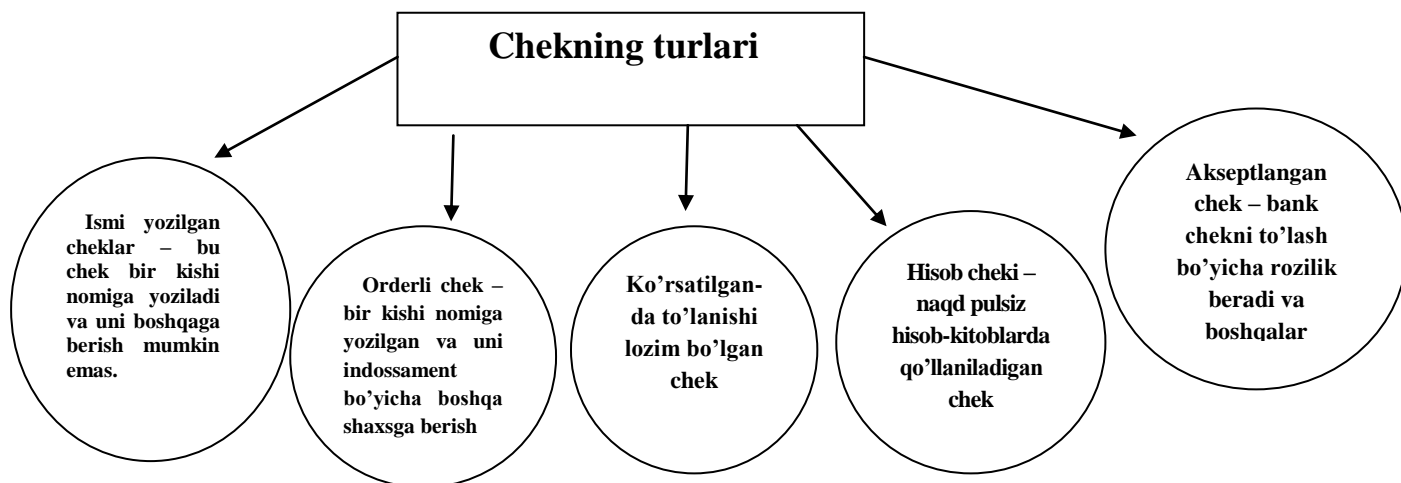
Chekning turlari

Ismi yozilgan cheklar – bu chek bir kishi nomiga yoziladi va uni boshqaga berish mumkin emas.

Orderli chek – bir kishi nomiga yozilgan va uni indossament bo'yicha boshqa shaxsga berish

Ko'rsatilgan-da to'lanishi lozim bo'lgan chek

Hisob cheki – naqd pulsiz hisob-kitoblarda qo'llaniladigan chek

Akseptlangan chek – bank chekni to'lash bo'yicha rozilik beradi va boshqalar